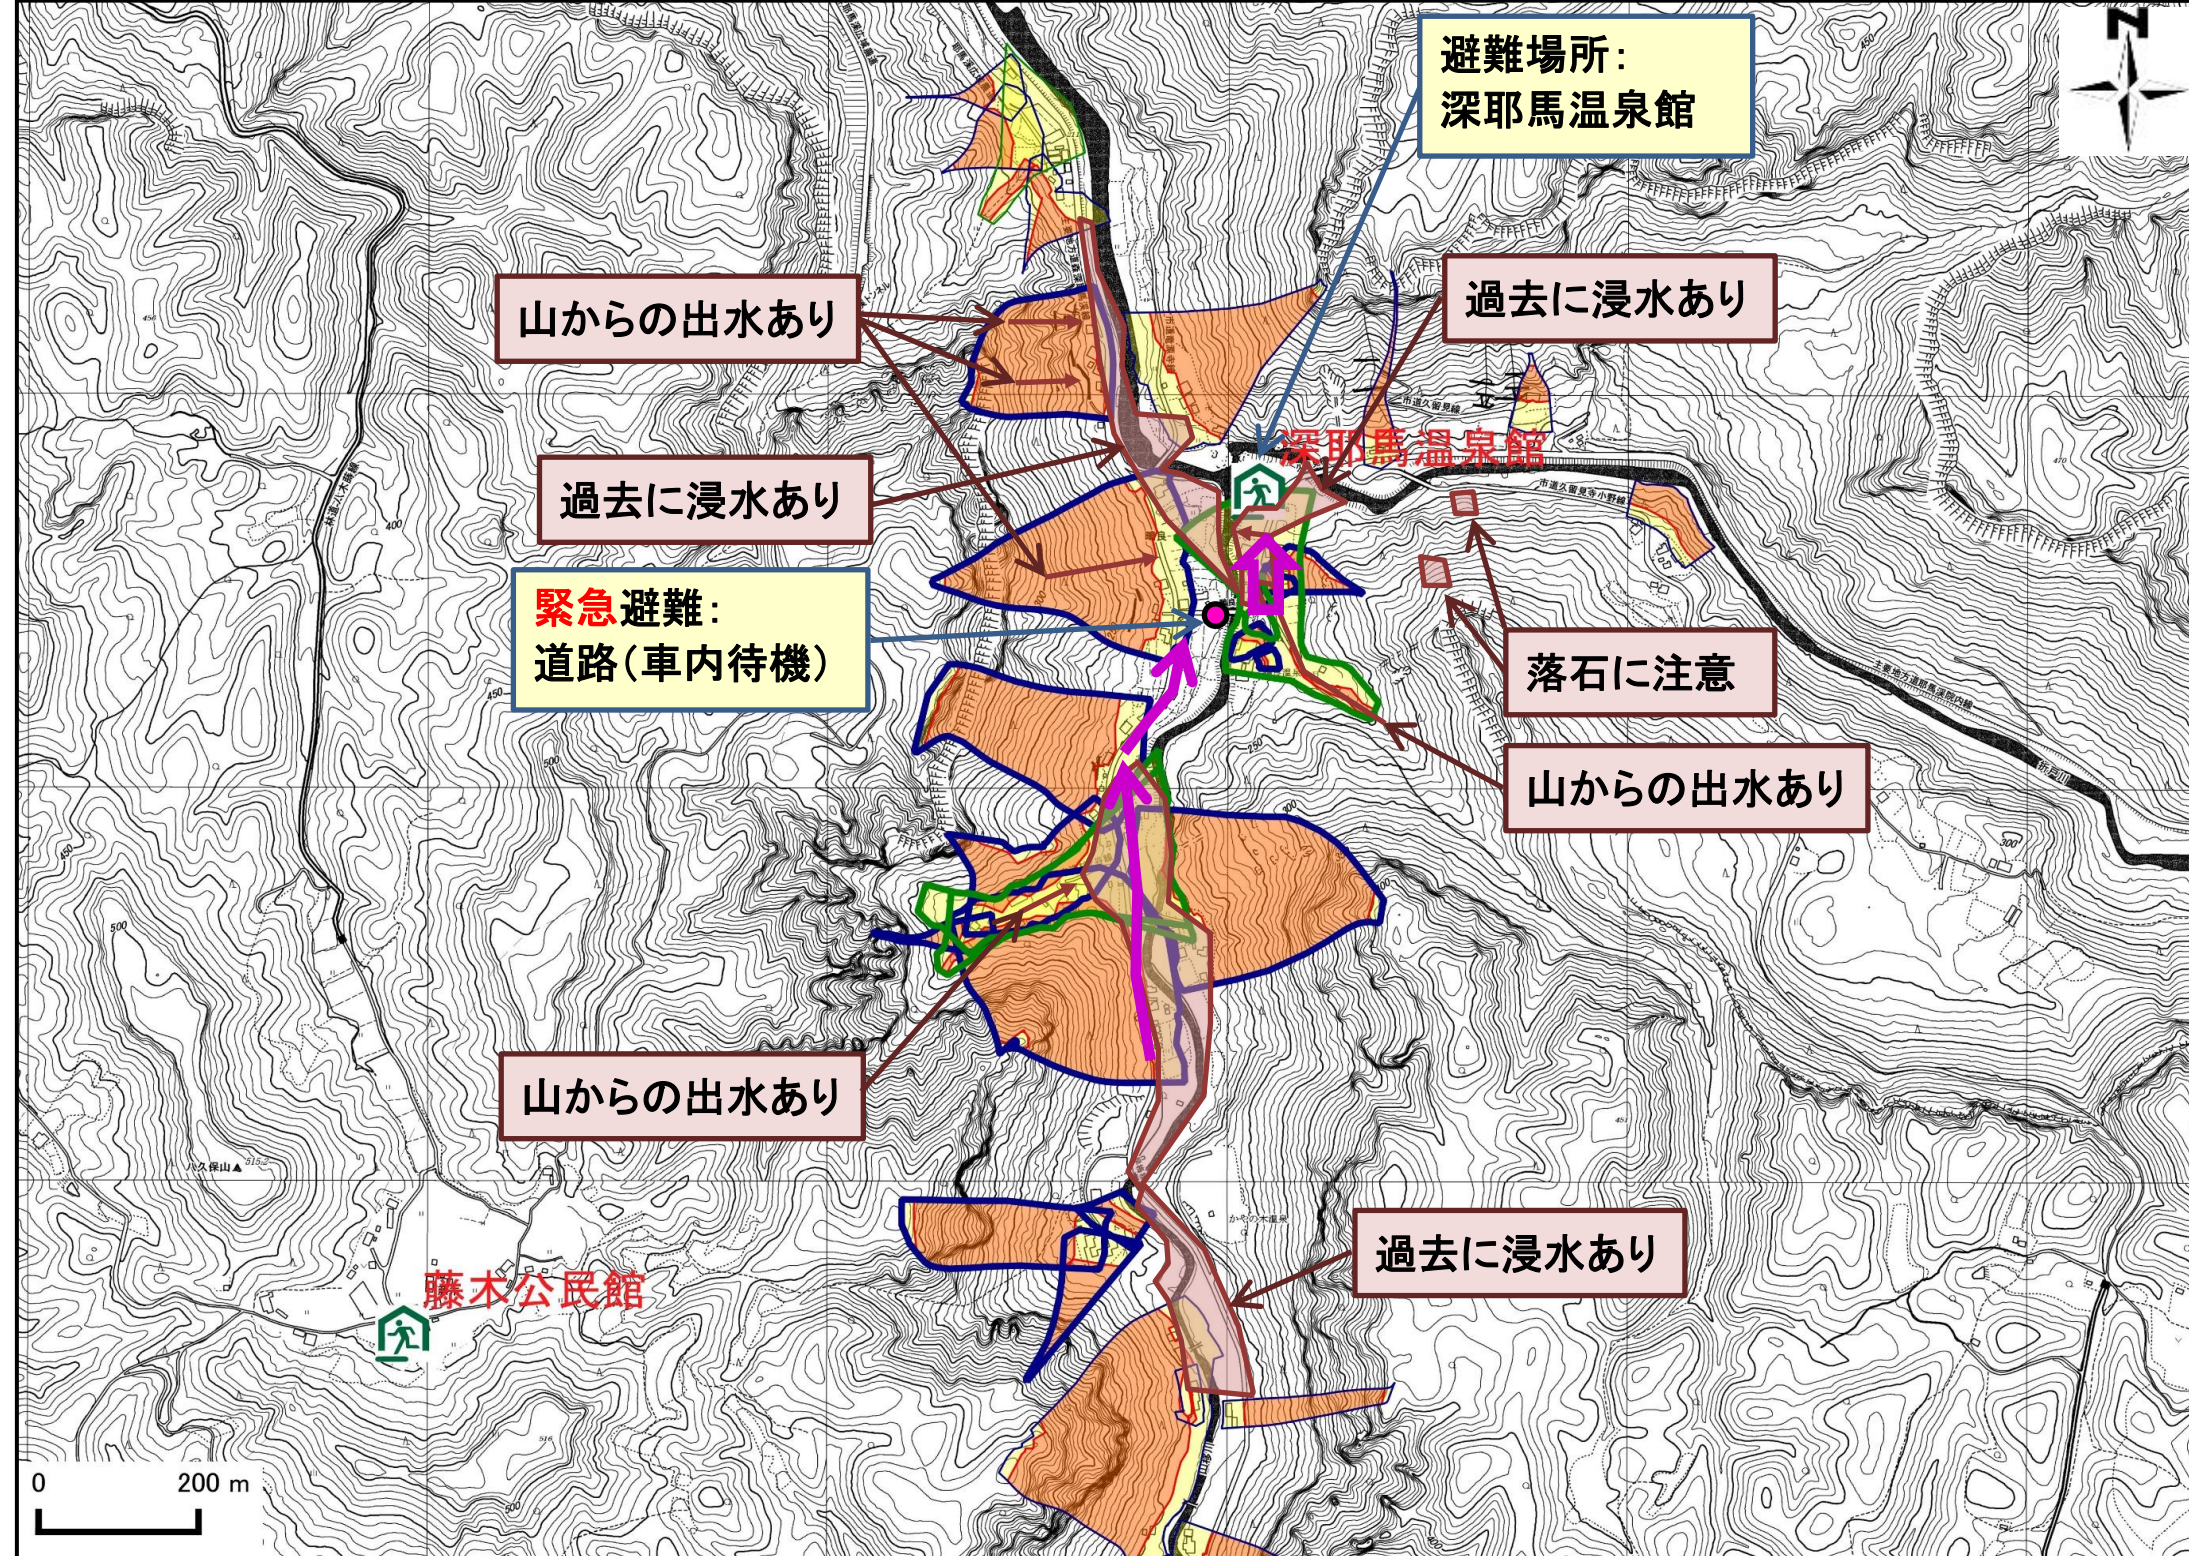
避難場所：
深耶馬温泉館

N

山からの出水あり

過去に浸水あり

深耶馬温泉館

過去に浸水あり

緊急避難：
道路（車内待機）

落石に注意

山からの出水あり

山からの出水あり

過去に浸水あり

藤木公民館

0

200 m